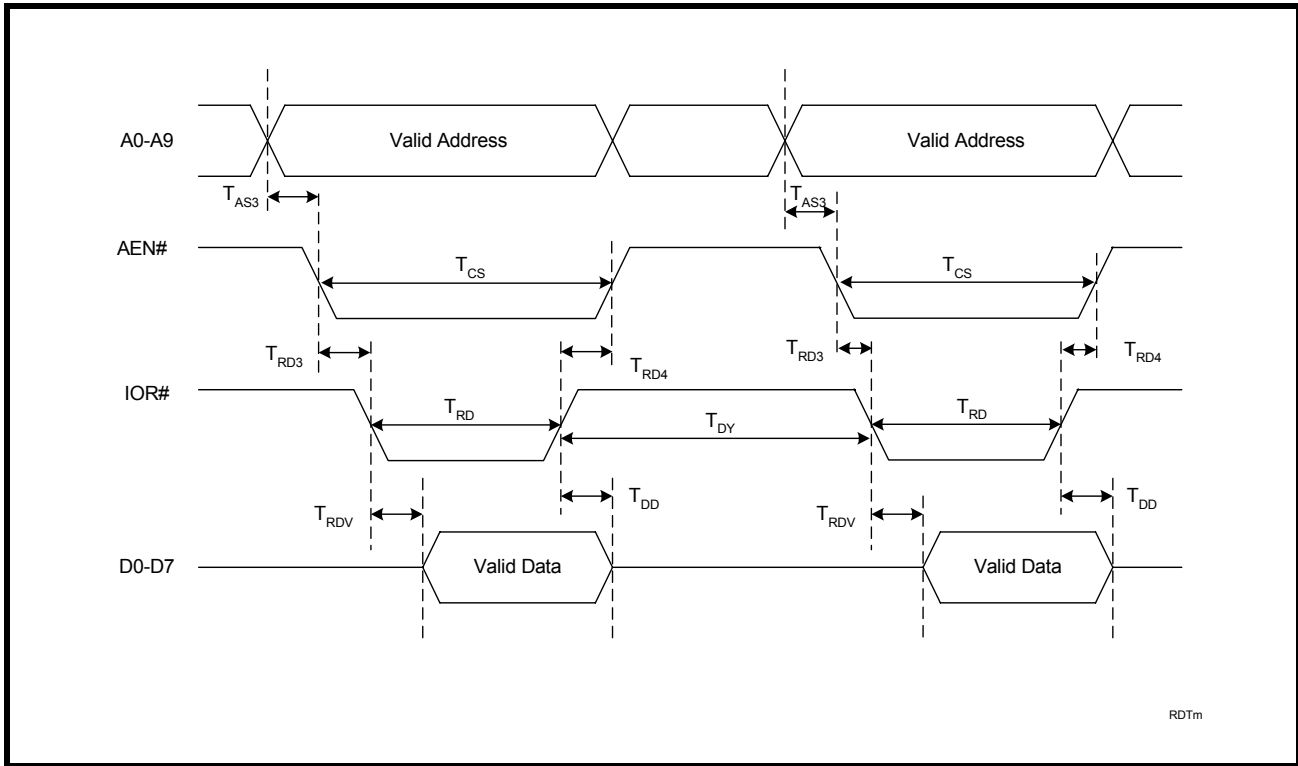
A0-A9

Valid Address

Valid Address

$T_{AS3}$

$T_{AS3}$

AEN#

$T_{CS}$

$T_{CS}$

$T_{RD3}$

$T_{RD4}$

$T_{RD3}$

$T_{RD4}$

IOR#

$T_{RD}$

$T_{DY}$

$T_{RD}$

$T_{RDV}$

$T_{DD}$

$T_{RDV}$

$T_{DD}$

D0-D7

Valid Data

Valid Data

RDTm